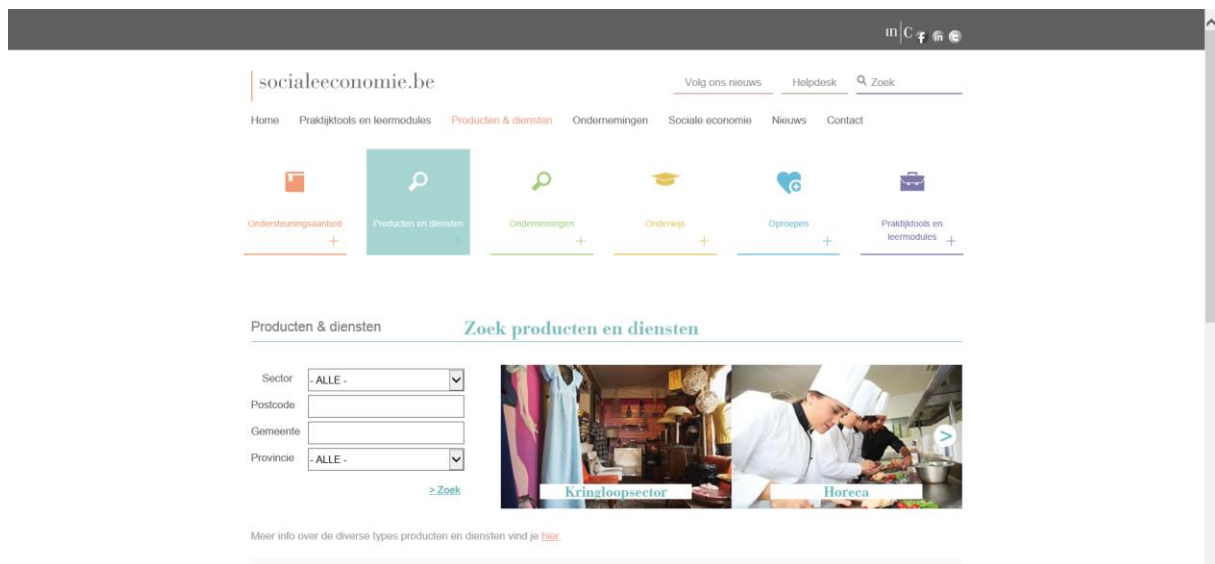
m|C

socialeeconomie.be

Volg ons nieuws  Helpdesk  Zoek

Home  Praktijktools en leermodules  Producten & diensten  Ondernemingen  Sociale economie  Nieuws  Contact

Ondersteuningsaanbod +

Producten en diensten

Ondernemingen +

Onderwijs +

Oproepen +

Praktijktools en leermodules +

Producten & diensten

Zoek producten en diensten

Sector - ALLE -

Postcode

Gemeente

Provincie - ALLE -

> Zoek

Kringloopsector

Horeca

Meer info over de diverse types producten en diensten vind je hier.